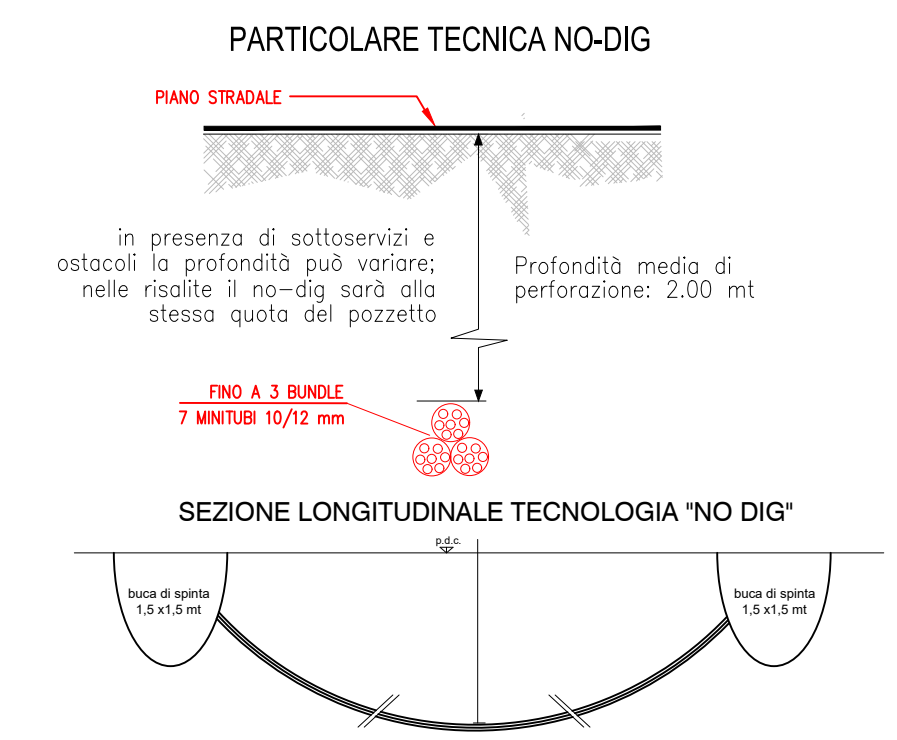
PARTICOLARE TECNICA NO-DIG

PIANO STRADALE

in presenza di sottoservizi e ostacoli la profondità può variare; nelle risalite il no-dig sarà alla stessa quota del pozzetto

Profondità media di perforazione: 2.00 mt

FINO A 3 BUNDLE
7 MINITUBI 10/12 mm

SEZIONE LONGITUDINALE TECNOLOGIA "NO DIG"

p.d.c.

buca di spinta
1,5 x1,5 mt

buca di spinta
1,5 x1,5 mt